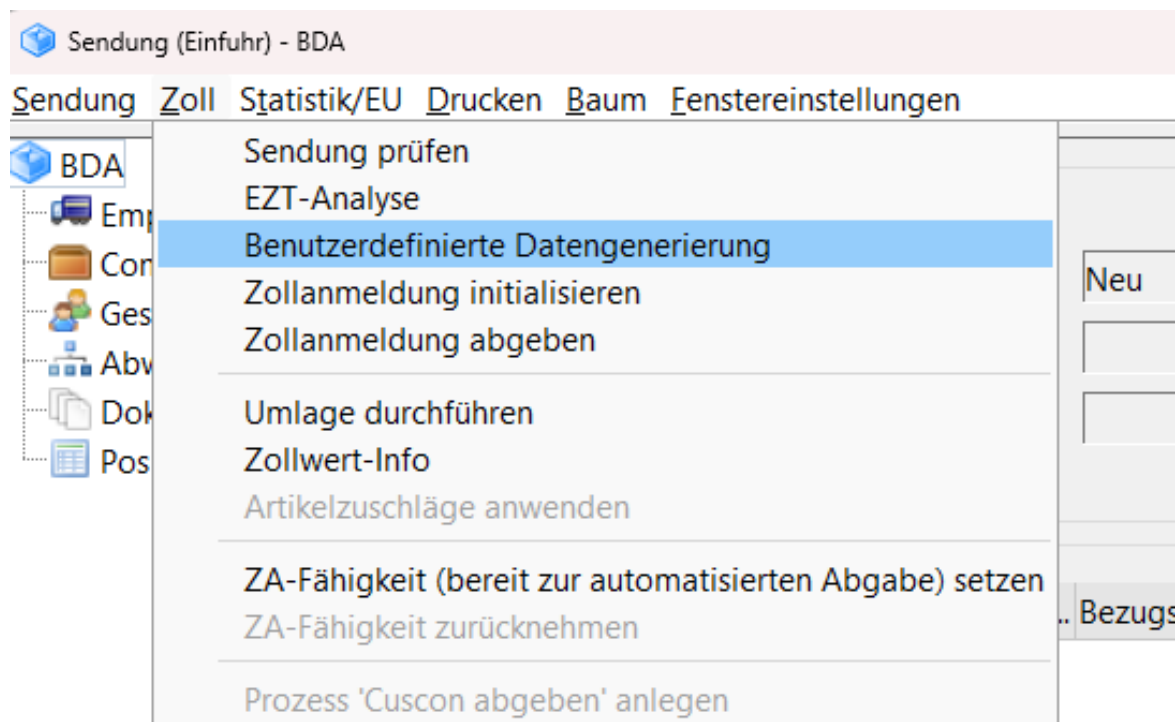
Sendung (Einfuhr) - BDA

Sendung Zoll Statistik/EU Drucken Baum Fenstereinstellungen

BDA
Emp
Con
Ges
Abw
Dok
Pos

Sendung prüfen
EZT-Analyse
Benutzerdefinierte Datengenerierung
Zollanmeldung initialisieren
Zollanmeldung abgeben
Umlage durchführen
Zollwert-Info
Artikelzuschläge anwenden
ZA-Fähigkeit (bereit zur automatisierten Abgabe) setzen
ZA-Fähigkeit zurücknehmen
Prozess 'Cuscon abgeben' anlegen

Neu

.. Bezugs